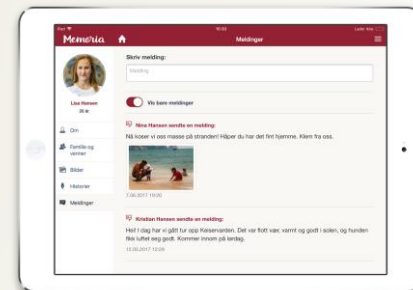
iPad 10:00 Lader ikke

Memoria

Meldinger

Lisa Hansen
26 år

Om

Familie og venner

Bilder

Historier

Meldinger

Skriv melding:

Melding

Vis bare meldinger

Nina Hansen sendte en melding:

Nå koser vi oss masse på stranden! Håper du har det fint hjemme. Klem fra oss.

7.06.2017 16:00

Kristian Hansen sendte en melding:

Hei! I dag har vi gått tur opp Keiservarden. Det var flott vær, varmt og godt i solen, og hunden fikk luftet seg godt. Kommer innom på lørdag.

12.05.2017 12:00